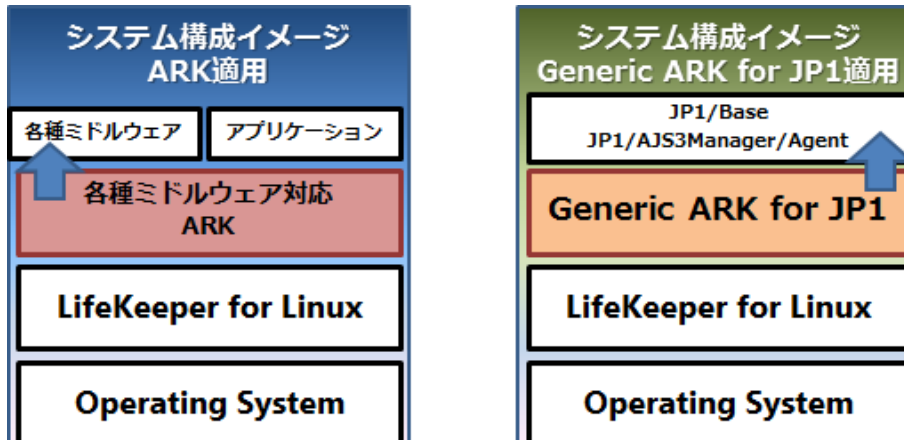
システム構成イメージ
ARK適用

各種ミドルウェア

アプリケーション

各種ミドルウェア対応
ARK

LifeKeeper for Linux

Operating System

システム構成イメージ
Generic ARK for JP1適用

JP1/Base
JP1/AJS3Manager/Agent

Generic ARK for JP1

LifeKeeper for Linux

Operating System